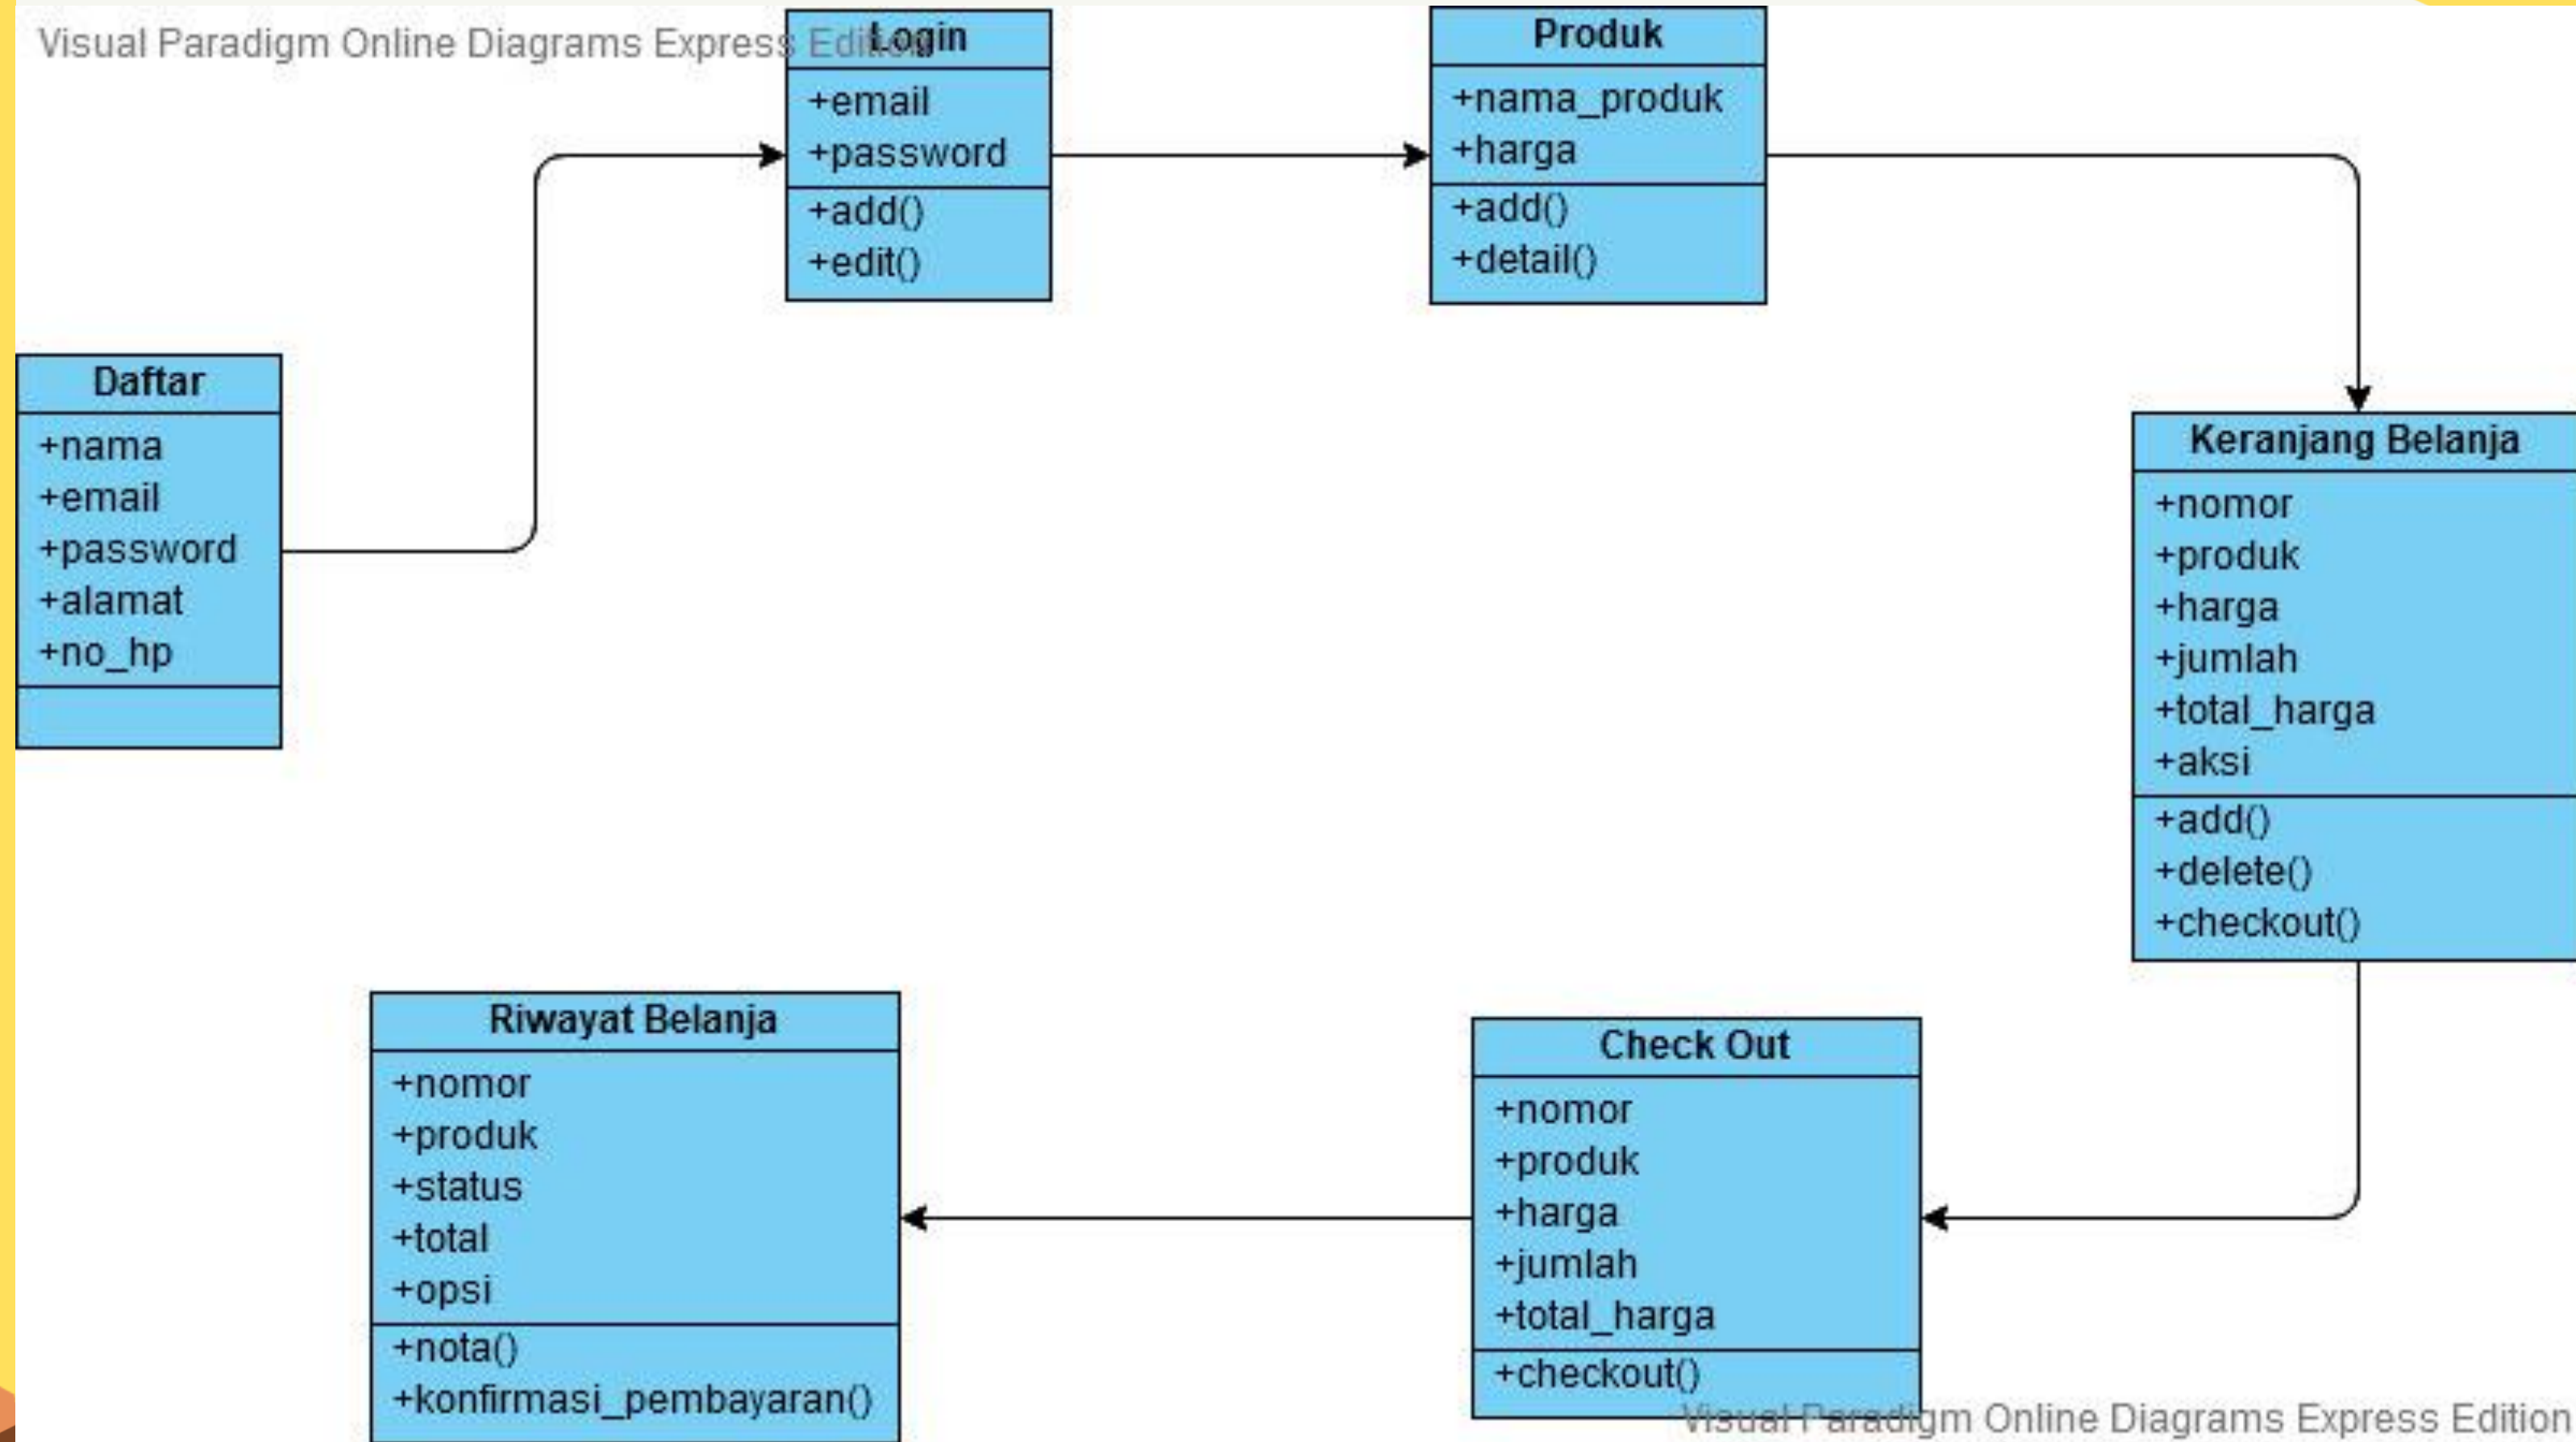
Visual Paradigm Online Diagrams Express Edition

Login
+email
+password
+add()
+edit()

Produk
+nama_produk
+harga
+add()
+detail()

Daftar
+nama
+email
+password
+alamat
+no_hp

Keranjang Belanja
+nomor
+produk
+harga
+jumlah
+total_harga
+aksi
+add()
+delete()
+checkout()

Riwayat Belanja
+nomor
+produk
+status
+total
+opsi
+nota()
+konfirmasi_pembayaran()

Check Out
+nomor
+produk
+harga
+jumlah
+total_harga
+checkout()

Visual Paradigm Online Diagrams Express Edition